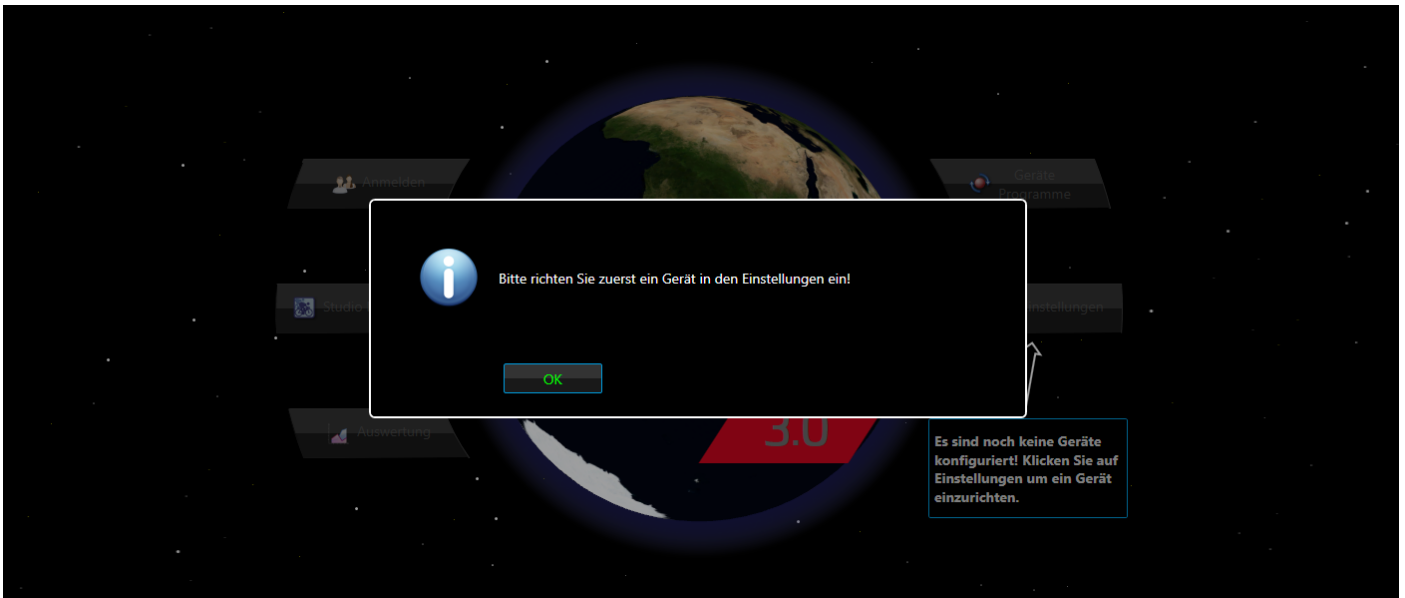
Anmelden

Geräte Programme

Studio

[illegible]nstellungen

Bitte richten Sie zuerst ein Gerät in den Einstellungen ein!

OK

Auswertung

3.0

Es sind noch keine Geräte konfiguriert! Klicken Sie auf Einstellungen um ein Gerät einzurichten.